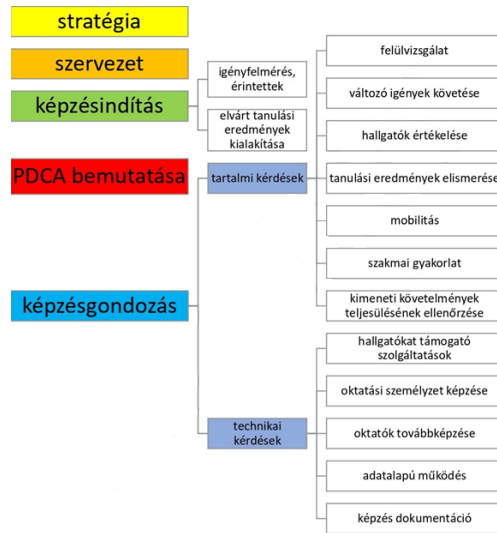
stratégia

szervezet

képzésindítás

PDCA bemutatása

képzésgondozás

igényfelmérés, érintettek

elvárt tanulási eredmények kialakítása

tartalmi kérdések

technikai kérdések

felülvizsgálat

változó igények követése

hallgatók értékelése

tanulási eredmények elismerése

mobilitás

szakmai gyakorlat

kimeneti követelmények teljesülésének ellenőrzése

hallgatókat támogató szolgáltatások

oktatási személyzet képzése

oktatók továbbképzése

adatalapú működés

képzés dokumentáció